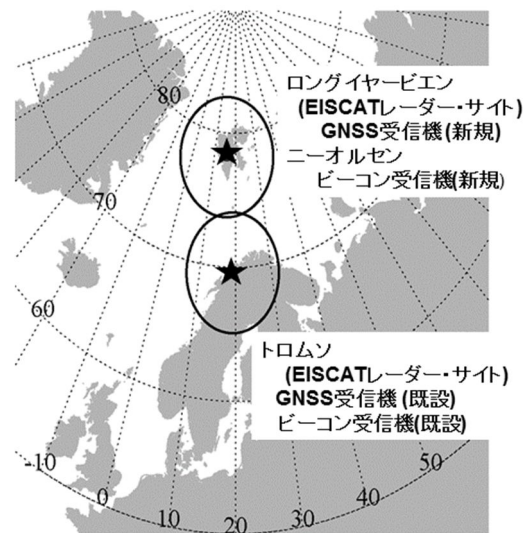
ロングイヤービエン
(EISCATレーダー・サイト)
GNSS受信機(新規)
ニーオルセン
ビーコン受信機(新規)

80

70

60

トロムソ
(EISCATレーダー・サイト)
GNSS受信機 (既設)
ビーコン受信機(既設)

-10
0
10
20
30
40
50